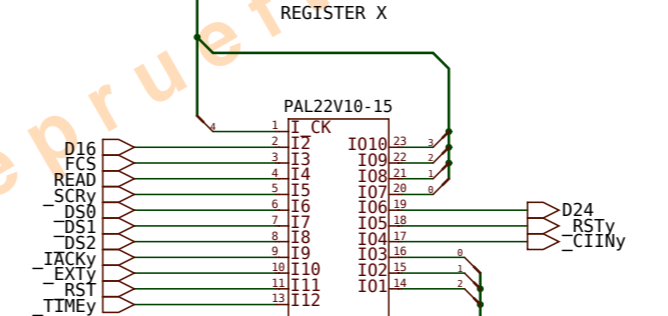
REGISTER X

PAL22V10-15

4
1 I_CK
D16 2 I2
FCS 3 I3
READ 4 I4
_SCRy 5 I5
_DS0 6 I6
_DS1 7 I7
_DS2 8 I8
_IACKy 9 I9
_EXTy 10 I10
_RST 11 I11
_TIMEy 13 I12

IO10 23 3
IO9 22 2
IO8 21 1
IO7 20 0
IO6 19 D24
IO5 18 _RSTy
IO4 17 _CIINy
IO3 16 0
IO2 15 1
IO1 14 2